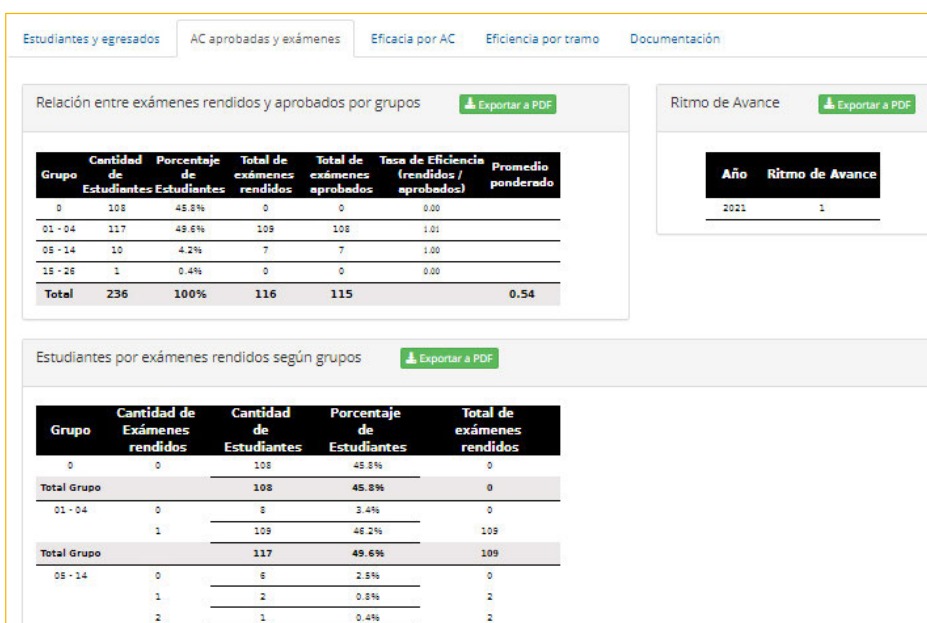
Estudiantes y egresados | AC aprobadas y exámenes | Eficacia por AC | Eficiencia por tramo | Documentación

Relación entre exámenes rendidos y aprobados por grupos

Exportar a PDF

| Grupo | Cantidad de Estudiantes | Porcentaje de Estudiantes | Total de exámenes rendidos | Total de exámenes aprobados | Tasa de Eficiencia (rendidos / aprobados) | Promedio ponderado |
|---|---|---|---|---|---|---|
| 0 | 108 | 45.8% | 0 | 0 | 0.00 | |
| 01 - 04 | 117 | 49.6% | 109 | 108 | 1.01 | |
| 05 - 14 | 10 | 4.2% | 7 | 7 | 1.00 | |
| 15 - 26 | 1 | 0.4% | 0 | 0 | 0.00 | |
| Total | 236 | 100% | 116 | 115 | | 0.54 |

Ritmo de Avance

Exportar a PDF

| Año | Ritmo de Avance |
|---|---|
| 2021 | 1 |

Estudiantes por exámenes rendidos según grupos

Exportar a PDF

| Grupo | Cantidad de Exámenes rendidos | Cantidad de Estudiantes | Porcentaje de Estudiantes | Total de exámenes rendidos |
|---|---|---|---|---|
| 0 | 0 | 108 | 45.8% | 0 |
| Total Grupo | | 108 | 45.8% | 0 |
| 01 - 04 | 0 | 8 | 3.4% | 0 |
| | 1 | 109 | 46.2% | 109 |
| Total Grupo | | 117 | 49.6% | 109 |
| 05 - 14 | 0 | 6 | 2.5% | 0 |
| | 1 | 2 | 0.8% | 2 |
| | 2 | 1 | 0.4% | 2 |